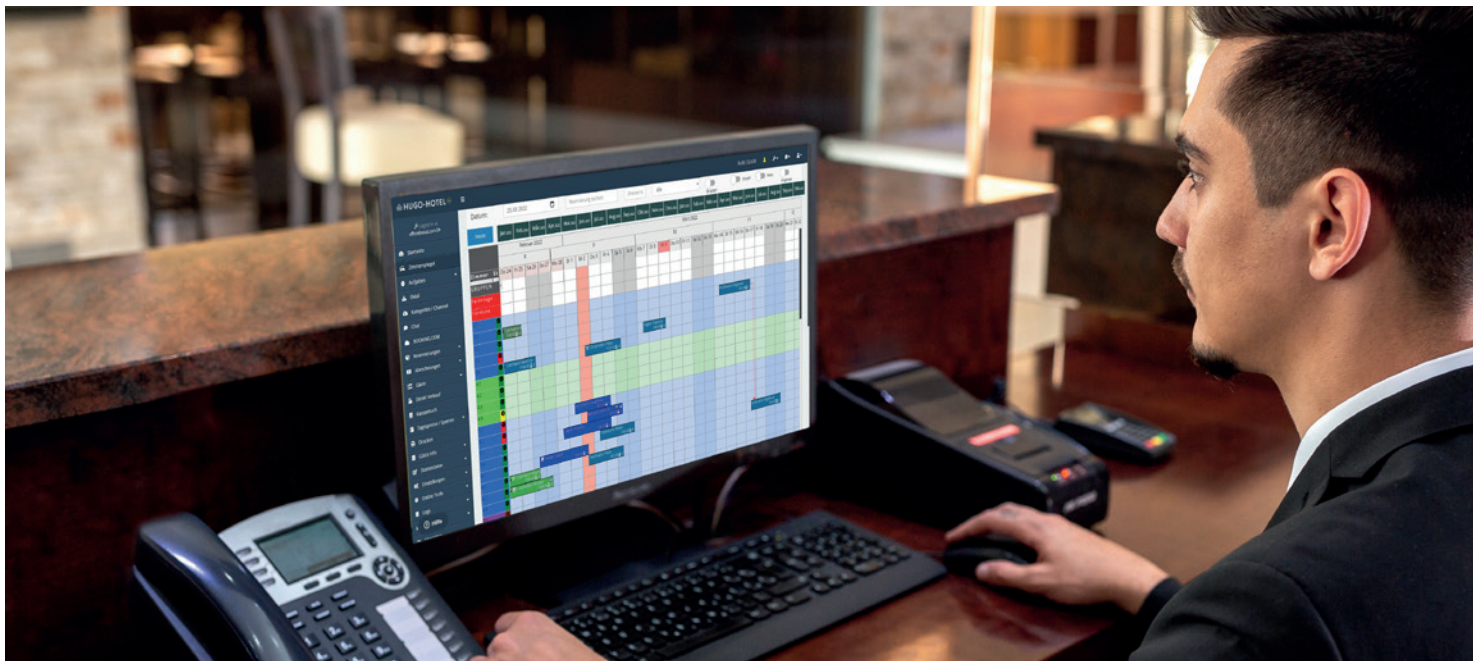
HUGO-HOTEL

Datum:

Übersicht
Zimmerspiegel
Aufgaben
Hotel
Kategorien / Channel
Chat
BOOKING.COM
Reservierungen
Abrechnungen
Gäste
Direkt Verkauf
Kassenbuch
Tagesjournal / Statistik
Sprachen
Gästeinfo
Statistiken
Einstellungen
Online Hilfe
Logout
Hilfe

Februar 2022
März 2022